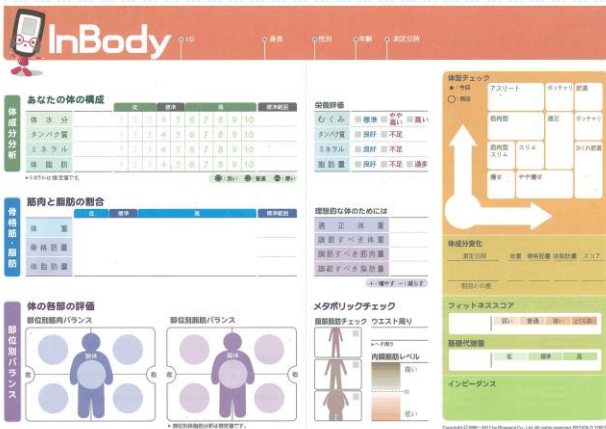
InBody

ID 身長 性別 年齢 測定日時

体成分分析

あなたの体の構成

| | 低 | 標準 | 高 | 標準範囲 |
|---|---|---|---|---|
| 体水分 | 1 2 3 4 5 6 7 8 9 10 | | | |
| タンパク質 | 1 2 3 4 5 6 7 8 9 10 | | | |
| ミネラル | 1 2 3 4 5 6 7 8 9 10 | | | |
| 体脂肪 | 1 2 3 4 5 6 7 8 9 10 | | | |

●ミネラルは推定値です。

骨格筋・脂肪

筋肉と脂肪の割合

| | 低 | 標準 | 高 | 標準範囲 |
|---|---|---|---|---|
| 体重 | | | | |
| 骨格筋量 | | | | |
| 体脂肪量 | | | | |

部位別バランス

体の各部の評価

部位別筋肉バランス

部位別脂肪バランス

腹部

右 左

●部位別脂肪分析は推定値です。

栄養評価

| むくみ | 標準 | やや高い | 高い |
|---|---|---|---|
| タンパク質 | 良好 | 不足 | |
| ミネラル | 良好 | 不足 | |
| 脂肪量 | 良好 | 不足 | 過多 |

理想的な体のためには

| 適正体重 | |
|---|---|
| 調節すべき体重 | |
| 調節すべき筋肉量 | |
| 調節すべき脂肪量 | |

+:増やす −:減らす

メタボリックチェック

腹部肥満チェック ウエスト周り

内臓脂肪レベル

高い

低い

体型チェック

★:今回 ○:前回

| アスリート | ガッチリ | 肥満 |
|---|---|---|
| 筋肉型 | 適正 | ガッチリ |
| 筋肉型スリム | スリム | かくれ肥満 |
| 痩せ | やや痩せ | |

体成分変化

測定日時 体重 骨格筋量 体脂肪量 スコア

前回との差

フィットネススコア

| 弱い | 普通 | 強い | とても強い |
|---|---|---|---|

基礎代謝量

| 低 | 標準 | 高 |
|---|---|---|

インピーダンス

Copyright © 1996~2011 by Biospace Co., Ltd. All rights reserved.